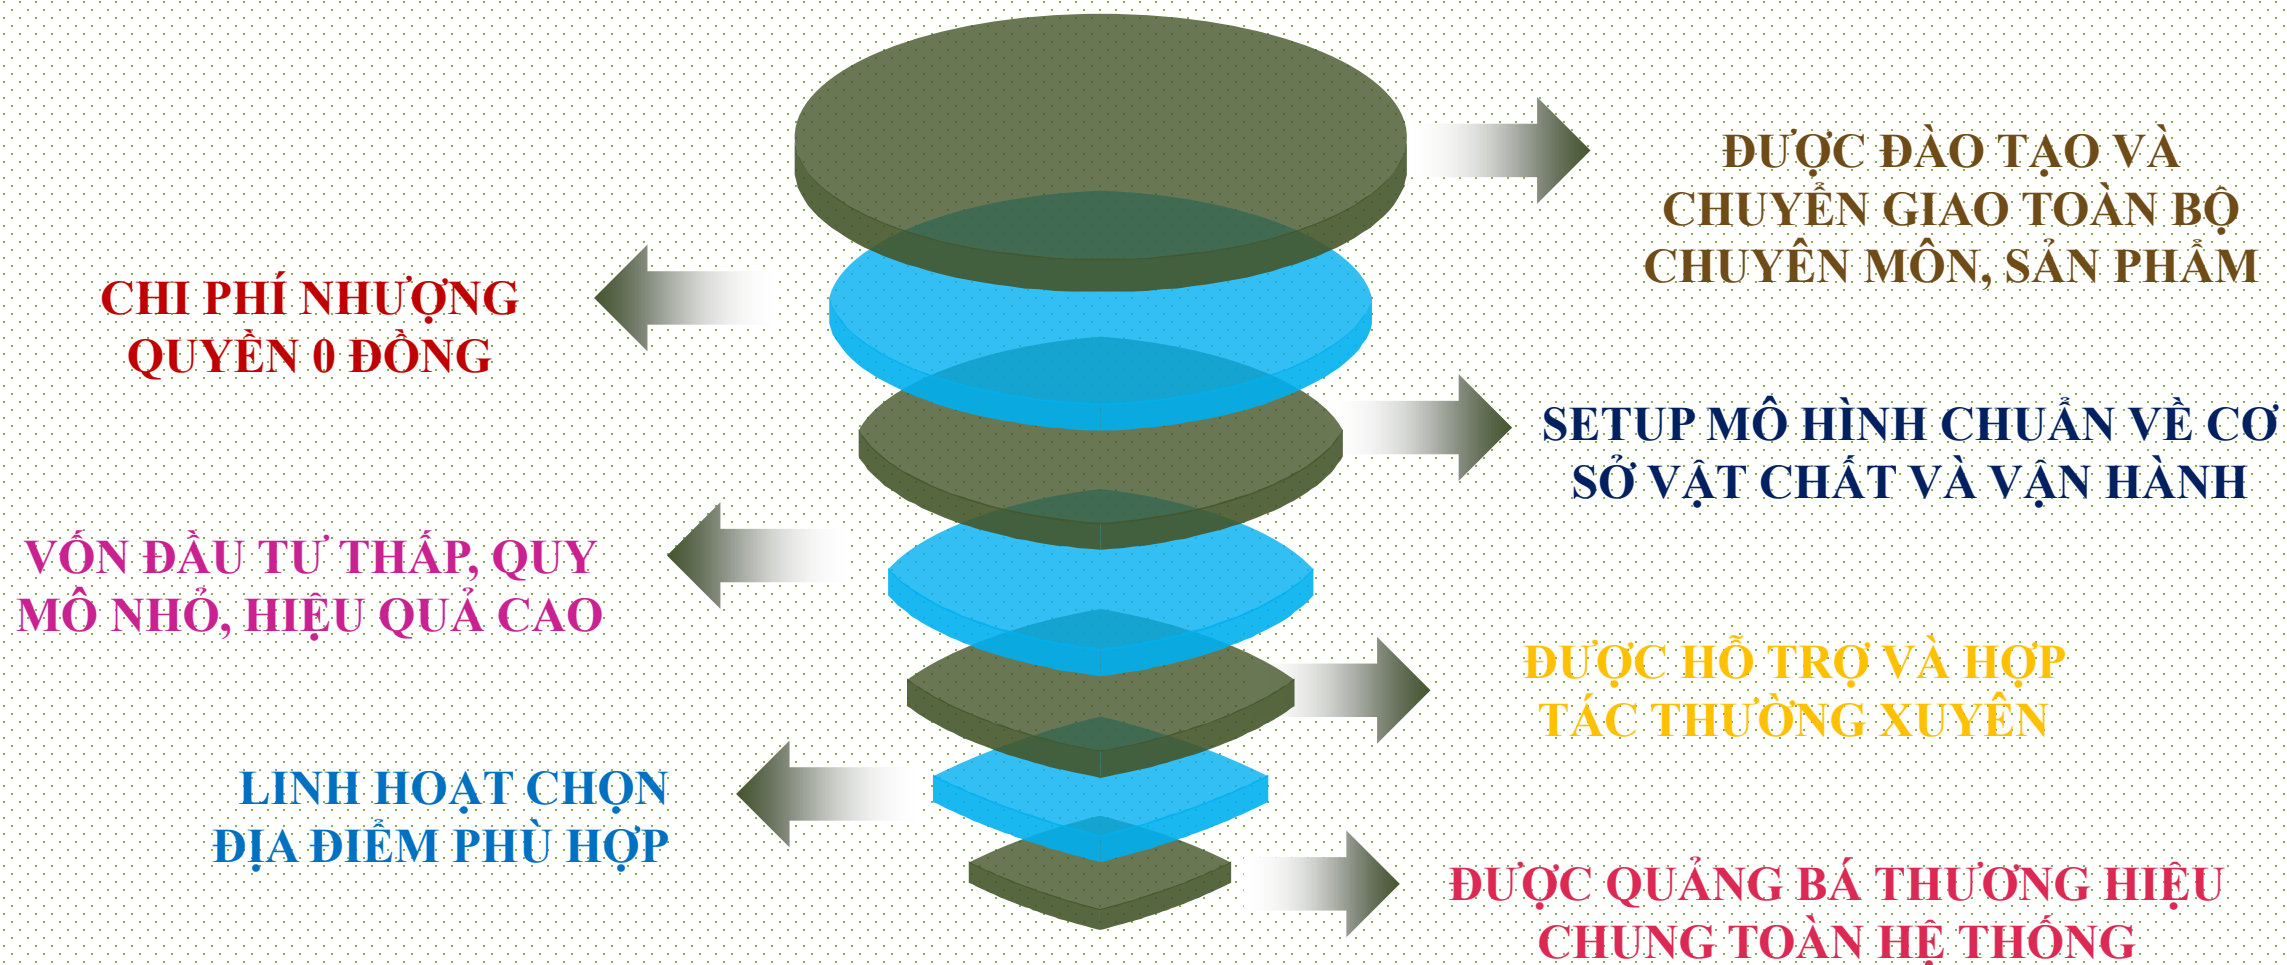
ĐƯỢC ĐÀO TẠO VÀ CHUYỂN GIAO TOÀN BỘ CHUYÊN MÔN, SẢN PHẨM

CHI PHÍ NHƯỢNG QUYỀN 0 ĐỒNG

SETUP MÔ HÌNH CHUẨN VỀ CƠ SỞ VẬT CHẤT VÀ VẬN HÀNH

VỐN ĐẦU TƯ THẤP, QUY MÔ NHỎ, HIỆU QUẢ CAO

ĐƯỢC HỖ TRỢ VÀ HỢP TÁC THƯỜNG XUYÊN

LINH HOẠT CHỌN ĐỊA ĐIỂM PHÙ HỢP

ĐƯỢC QUẢNG BÁ THƯƠNG HIỆU CHUNG TOÀN HỆ THỐNG